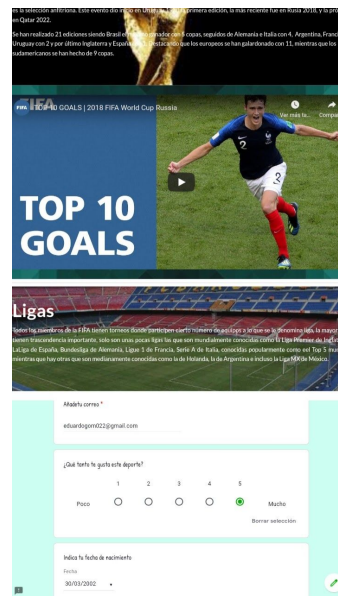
es la selección anfitriona. Este evento dio inicio en Uruguay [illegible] primera edición, la más reciente fue en Rusia 2018, y la próxima en Qatar 2022.

Se han realizado 21 ediciones siendo Brasil el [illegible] ganador con 5 copas, seguidos de Alemania e Italia con 4, Argentina, Francia y Uruguay con 2 y por último Inglaterra y España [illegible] destacando que los europeos se han galardonado con 11, mientras que los sudamericanos se han hecho de 9 copas.

FIFA

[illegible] 10 GOALS | 2018 FIFA World Cup Russia

Ver más ta...

Compartir

TOP 10 GOALS

Ligas

Todos los miembros de la FIFA tienen torneos donde participen cierto número de equipos a lo que se le denomina liga, la mayoría tienen trascendencia importante, solo son unas pocas ligas las que son mundialmente conocidas como la Liga Premier de Inglaterra, LaLiga de España, BundesLiga de Alemania, Ligue 1 de Francia, Serie A de Italia, conocidas popularmente como el Top 5 mundial, mientras que hay otras que son medianamente conocidas como la de Holanda, la de Argentina e incluso la Liga MX de México.

Añadir correo *

eduardogom022@gmail.com

¿Qué tanto te gusta este deporte?

1 2 3 4 5

Poco

Mucho

Borrar selección

Indica tu fecha de nacimiento

Fecha

30/03/2002